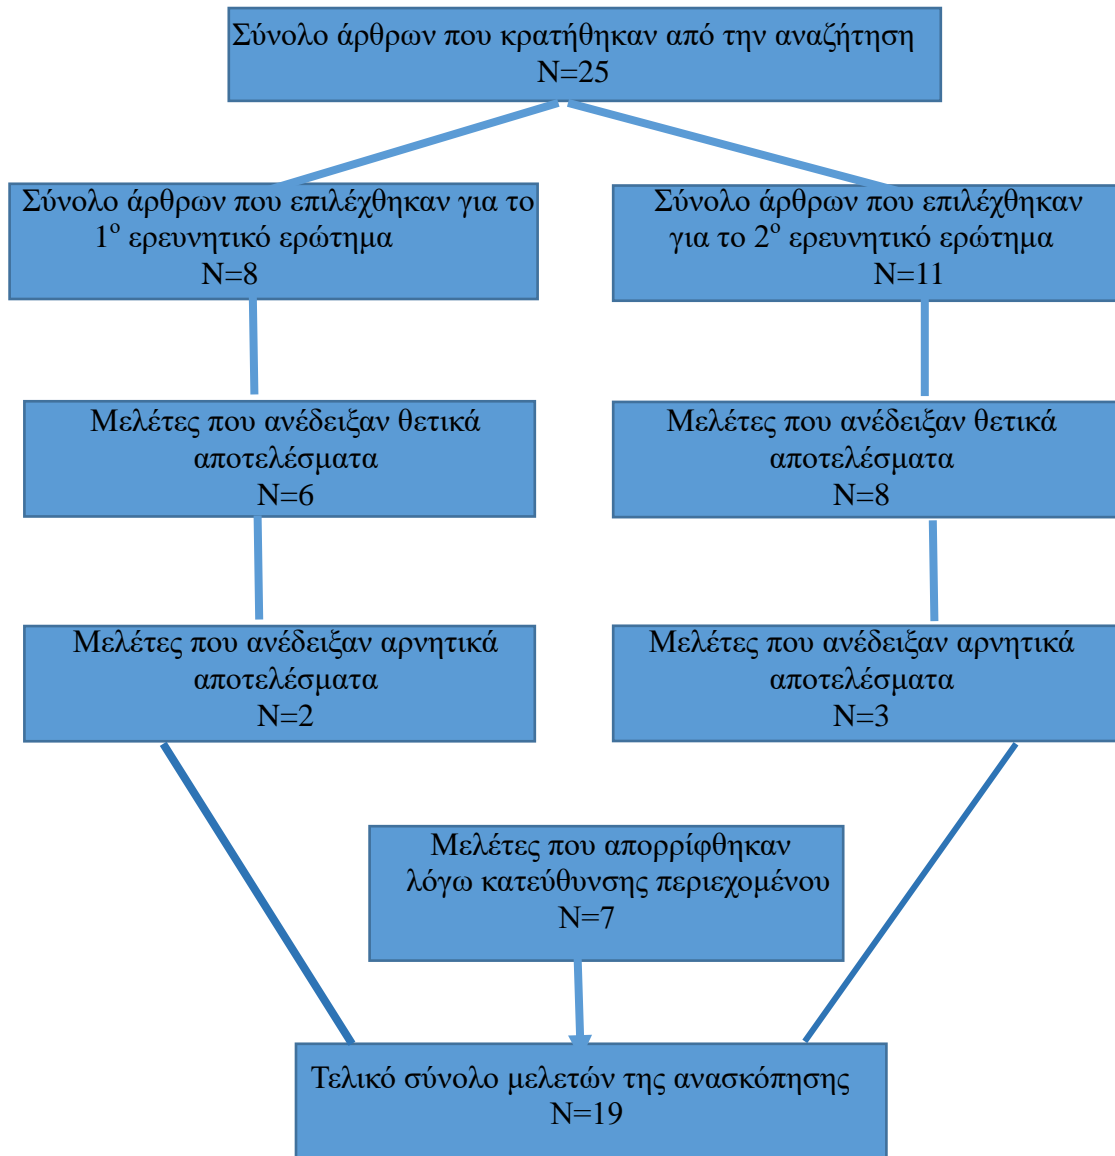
Σύνολο άρθρων που κρατήθηκαν από την αναζήτηση
N=25

Σύνολο άρθρων που επιλέχθηκαν για το $1^{ο}$ ερευνητικό ερώτημα
N=8

Σύνολο άρθρων που επιλέχθηκαν για το $2^{ο}$ ερευνητικό ερώτημα
N=11

Μελέτες που ανέδειξαν θετικά αποτελέσματα
N=6

Μελέτες που ανέδειξαν θετικά αποτελέσματα
N=8

Μελέτες που ανέδειξαν αρνητικά αποτελέσματα
N=2

Μελέτες που ανέδειξαν αρνητικά αποτελέσματα
N=3

Μελέτες που απορρίφθηκαν λόγω κατεύθυνσης περιεχομένου
N=7

Τελικό σύνολο μελετών της ανασκόπησης
N=19